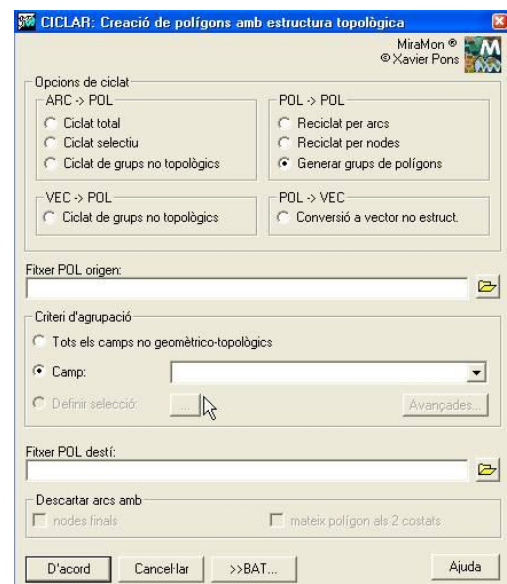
CICLAR: Creació de polígons amb estructura topològica

MiraMon ®
© Xavier Pons

Opcions de ciclat

ARC -> POL
Ciclat total
Ciclat selectiu
Ciclat de grups no topològics

POL -> POL
Reciclat per arcs
Reciclat per nodes
Generar grups de polígons

VEC -> POL
Ciclat de grups no topològics

POL -> VEC
Conversió a vector no estruct.

Fitxer POL origen:

Criteri d'agrupació
Tots els camps no geomètrico-topològics
Camp:
Definir selecció:
...
Avançades...

Fitxer POL destí:

Descartar arcs amb
nodes finals
mateix polígon als 2 costats

D'acord
Cancel·lar
>>BAT...
Ajuda